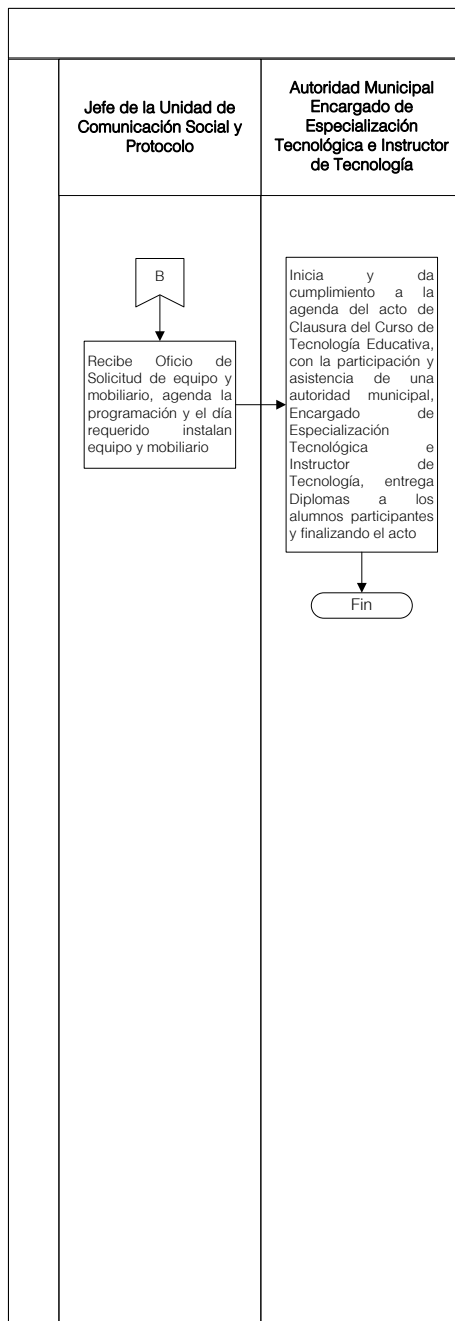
| Jefe de la Unidad de Comunicación Social y Protocolo | Autoridad Municipal Encargado de Especialización Tecnológica e Instructor de Tecnología |
|---|---|

B

Recibe Oficio de Solicitud de equipo y mobiliario, agenda la programación y el día requerido instalan equipo y mobiliario

Inicia y da cumplimiento a la agenda del acto de Clausura del Curso de Tecnología Educativa, con la participación y asistencia de una autoridad municipal, Encargado de Especialización Tecnológica e Instructor de Tecnología, entrega Diplomas a los alumnos participantes y finalizando el acto

Fin